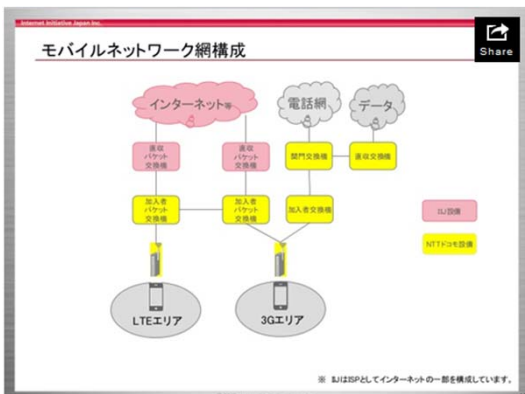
Internet Initiative Japan Inc.

Share

モバイルネットワーク網構成

インターネット等

電話網

データ

直収パケット交換機

直収パケット交換機

関門交換機

直収交換機

加入者パケット交換機

加入者パケット交換機

加入者交換機

IIJ設備

NTTドコモ設備

LTEエリア

3Gエリア

※ IIJはISPとしてインターネットの一部を構成しています。